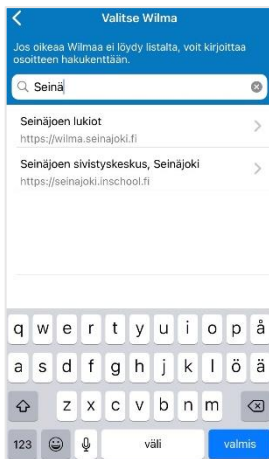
Valitse Wilma

Jos oikeaa Wilmaa ei löydy listalta, voit kirjoittaa osoitteen hakukenttään.

Seinä

Seinäjoen lukiot
https://wilma.seinajoki.fi

Seinäjoen sivistyskeskus, Seinäjoki
https://seinajoki.inschool.fi

q w e r t y u i o p å
a s d f g h j k l ö ä
z x c v b n m
123 väli valmis